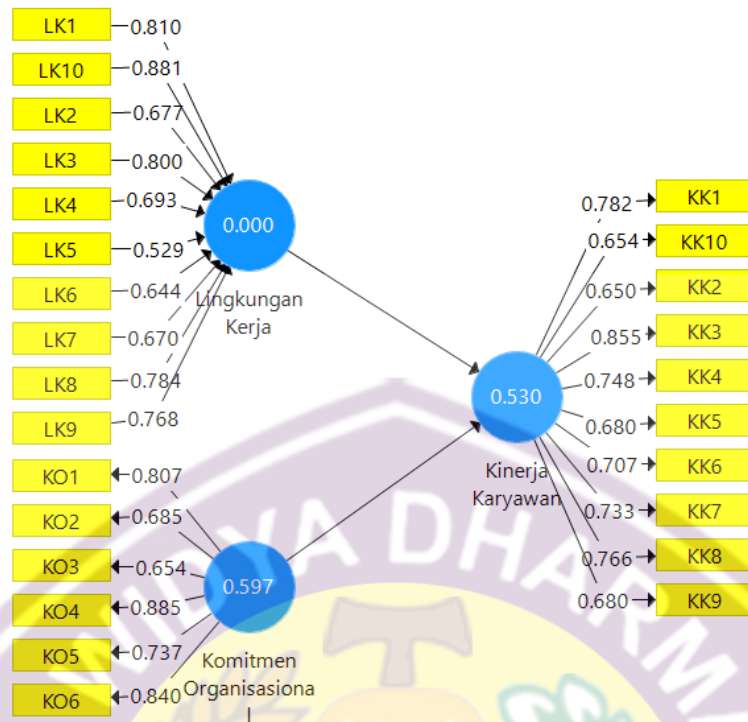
LK1
0.810
LK10
0.881
LK2
0.677
LK3
0.800
LK4
0.693
LK5
0.529
LK6
0.644
LK7
0.670
LK8
0.784
LK9
0.768
0.000
Lingkungan Kerja
KO1
0.807
KO2
0.685
KO3
0.654
KO4
0.885
KO5
0.737
KO6
0.840
0.597
Komitmen Organisasiona
0.530
Kinerja Karyawan
0.782
KK1
0.654
KK10
0.650
KK2
0.855
KK3
0.748
KK4
0.680
KK5
0.707
KK6
0.733
KK7
0.766
KK8
0.680
KK9
YA DHARM